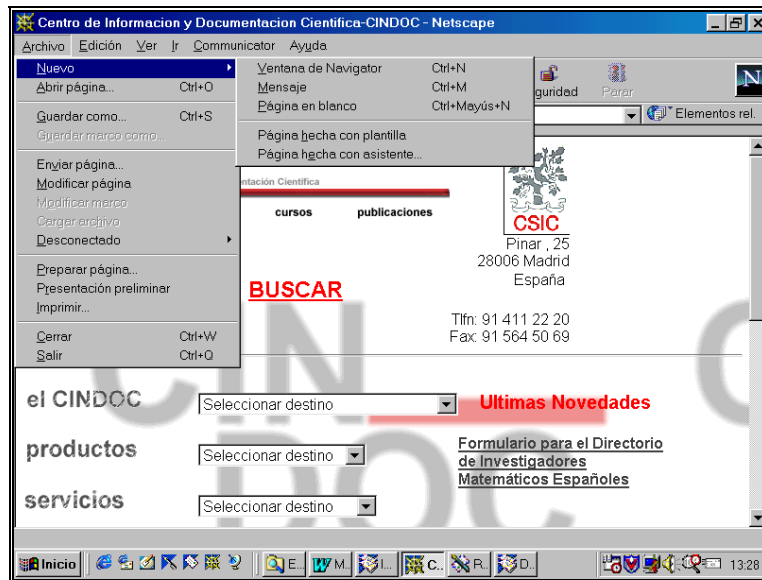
Centro de Informacion y Documentacion Cientifica-CINDOC - Netscape

Archivo Edición Ver Ir Communicator Ayuda

Nuevo
Abrir página... Ctrl+O
Guardar como... Ctrl+S
Guardar marco como...
Enviar página...
Modificar página
Modificar marco
Cargar archivo
Desconectado
Preparar página...
Presentación preliminar
Imprimir...
Cerrar Ctrl+W
Salir Ctrl+Q

Ventana de Navigator Ctrl+N
Mensaje Ctrl+M
Página en blanco Ctrl+Mayús+N
Página hecha con plantilla
Página hecha con asistente...

guridad Parar
Elementos rel.

ntación Científica
cursos publicaciones

CSIC
Pinar , 25
28006 Madrid
España

BUSCAR

Tlfn: 91 411 22 20
Fax: 91 564 50 69

el CINDOC Seleccionar destino
Ultimas Novedades
productos Seleccionar destino
Formulario para el Directorio de Investigadores Matemáticos Españoles
servicios Seleccionar destino

Inicio E... M... I... C... R... D... 13:28